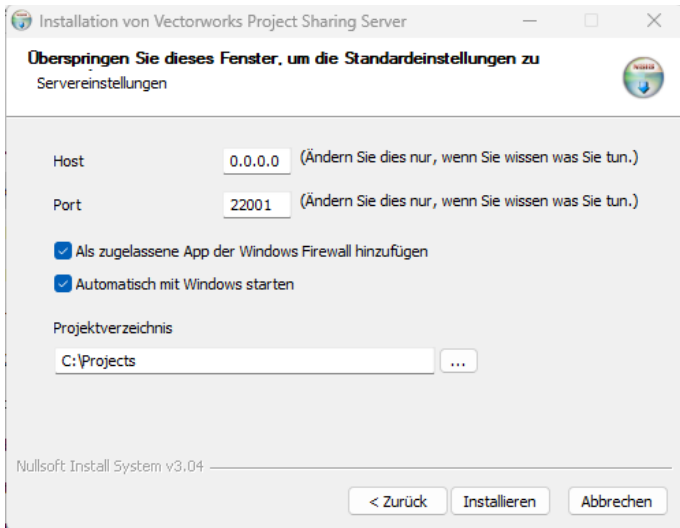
Installation von Vectorworks Project Sharing Server

Überspringen Sie dieses Fenster, um die Standardeinstellungen zu
Servereinstellungen

Host 0.0.0.0 (Ändern Sie dies nur, wenn Sie wissen was Sie tun.)

Port 22001 (Ändern Sie dies nur, wenn Sie wissen was Sie tun.)

Als zugelassene App der Windows Firewall hinzufügen

Automatisch mit Windows starten

Projektverzeichnis

C:\Projects ...

Nullsoft Install System v3.04

< Zurück Installieren Abbrechen